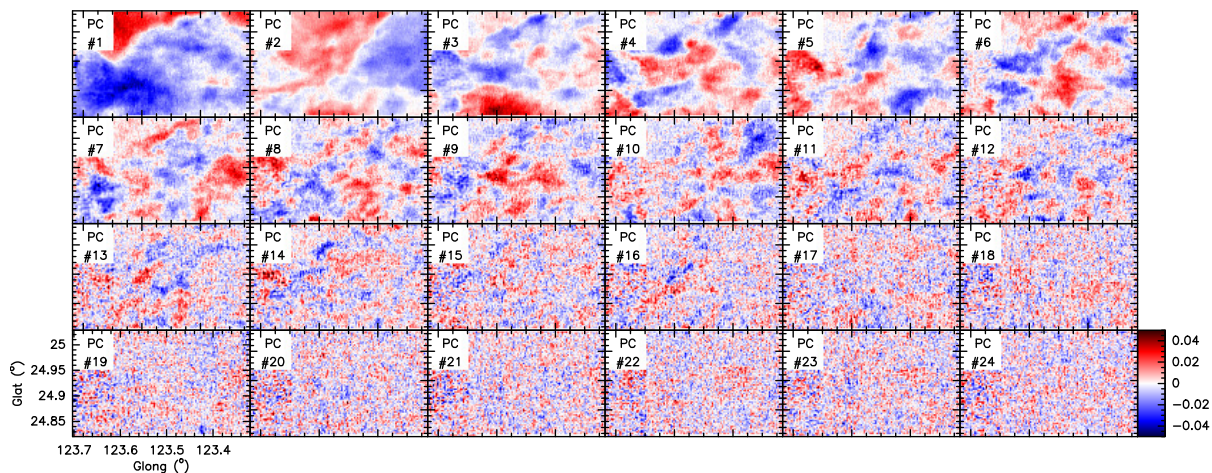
PC #1
PC #2
PC #3
PC #4
PC #5
PC #6
PC #7
PC #8
PC #9
PC #10
PC #11
PC #12
PC #13
PC #14
PC #15
PC #16
PC #17
PC #18
PC #19
PC #20
PC #21
PC #22
PC #23
PC #24

Glat (°)
25
24.95
24.9
24.85

123.7 123.6 123.5 123.4
Glong (°)

0.04
0.02
0
−0.02
−0.04